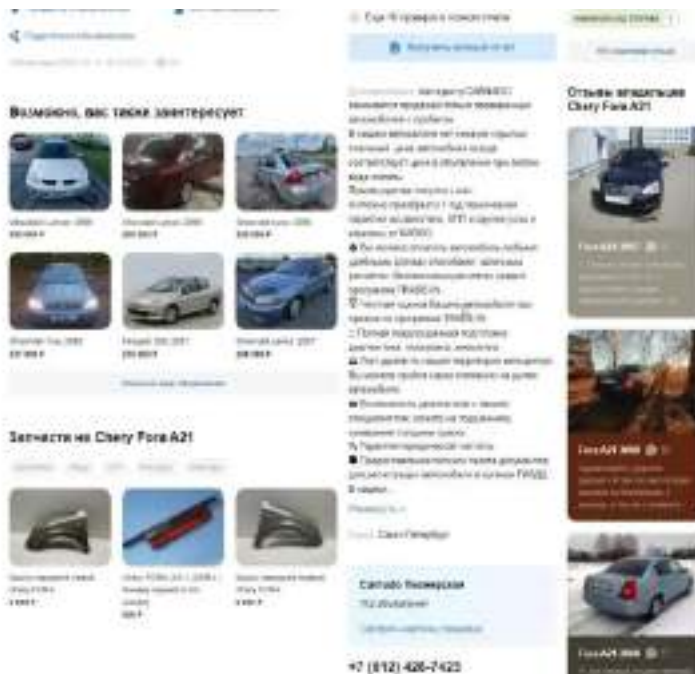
Подписаться на обновления

Возможно, вас также заинтересует

Запчасти на Chery Fora A21

Ещё 10 проверок в полном отчёте

Получить полный отчёт

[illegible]

Отзывы владельцев Chery Fora A21

Fora A21 2007

Fora A21 2008

Fora A21 2006

Город: Санкт-Петербург

CarHelp Аксиомовская

+7 (812) 426-7423